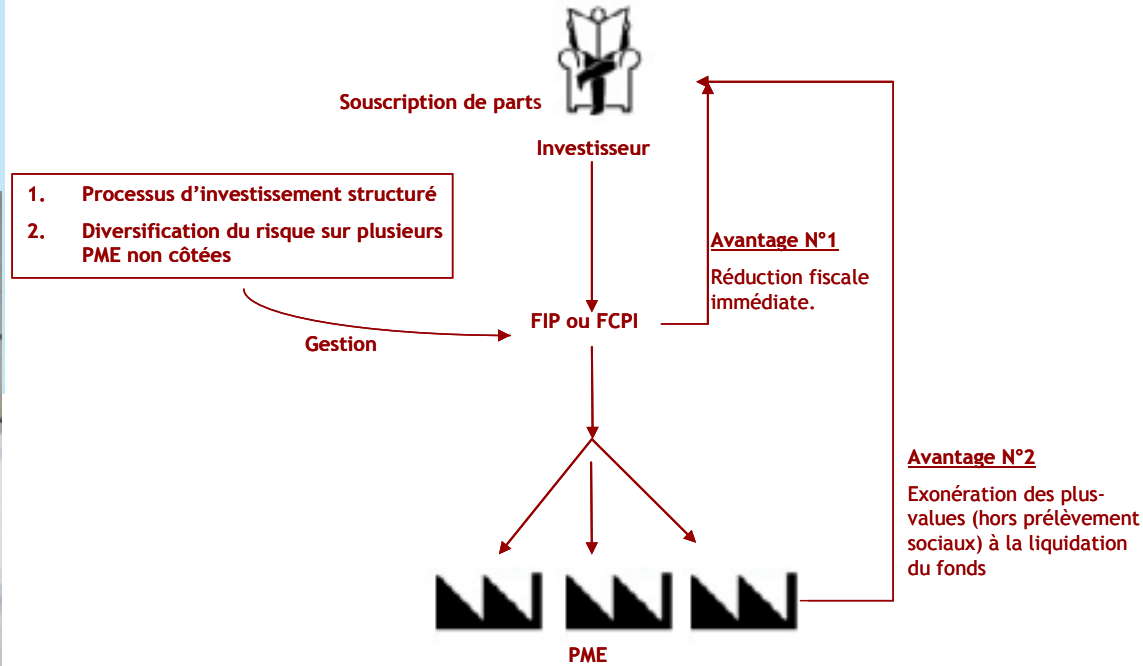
Souscription de parts

Investisseur

1. Processus d’investissement structuré

2. Diversification du risque sur plusieurs PME non côtées

Avantage N°1

Réduction fiscale immédiate.

Gestion

FIP ou FCPI

Avantage N°2

Exonération des plus-values (hors prélèvement sociaux) à la liquidation du fonds

PME